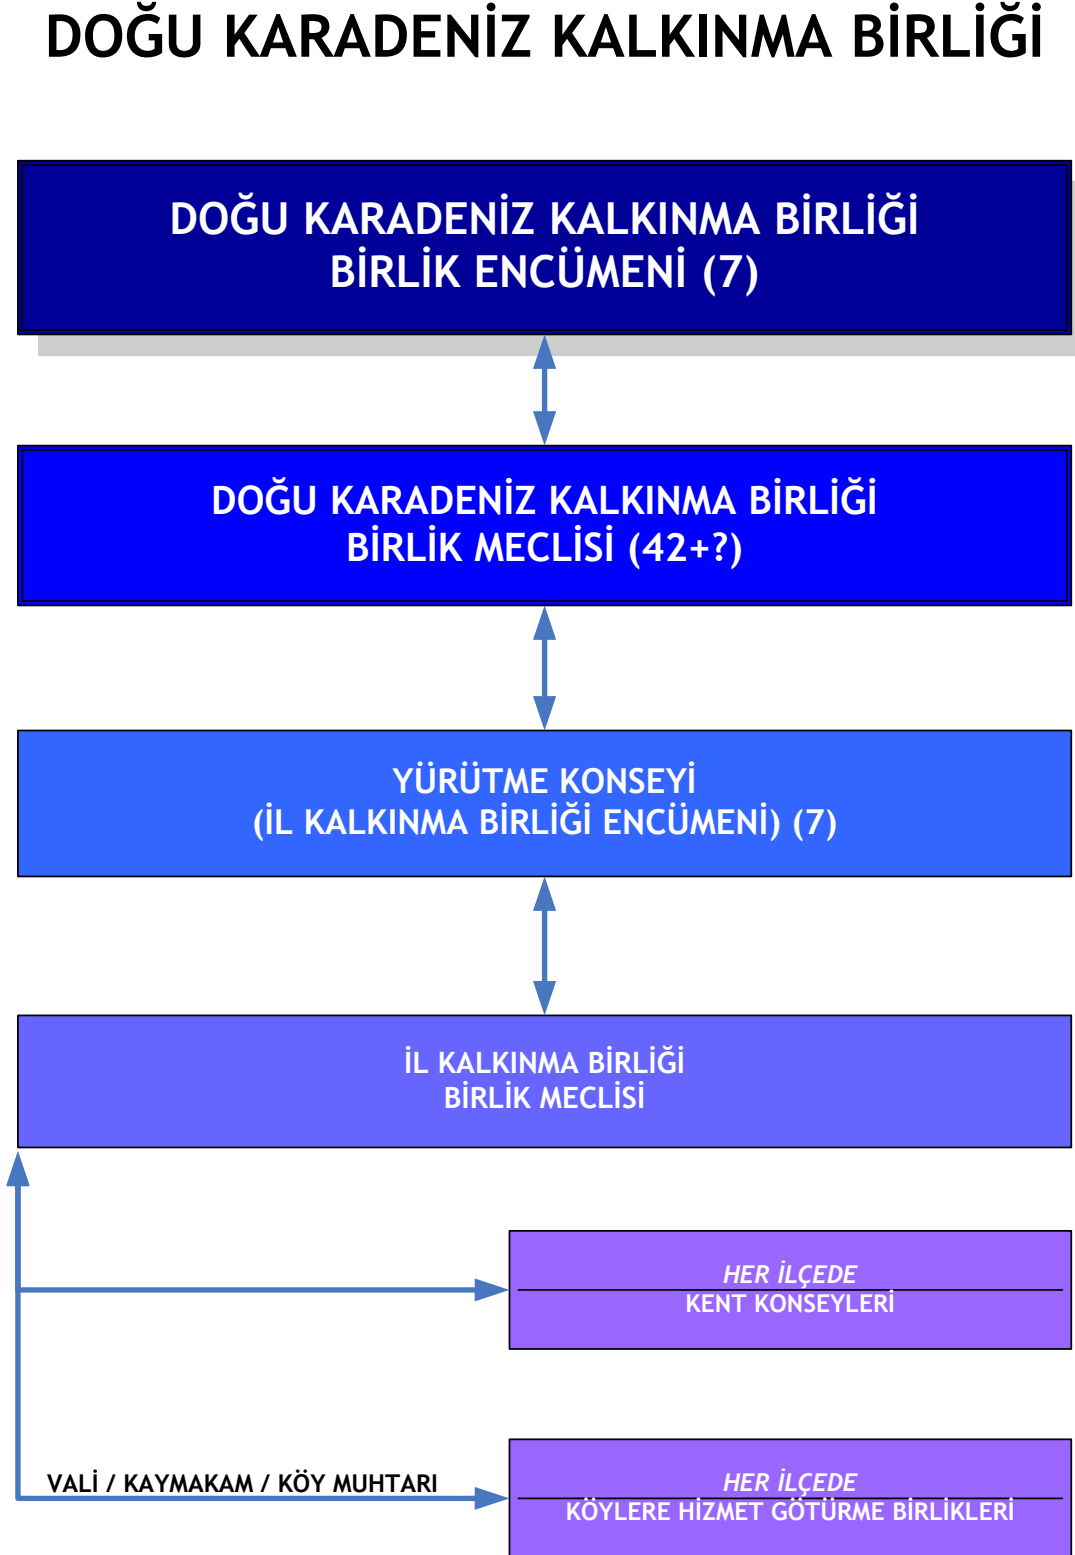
DOĞU KARADENİZ KALKINMA BİRLİĞİ

DOĞU KARADENİZ KALKINMA BİRLİĞİ
BİRLİK ENCÜMENİ (7)

DOĞU KARADENİZ KALKINMA BİRLİĞİ
BİRLİK MECLİSİ (42+?)

YÜRÜTME KONSEYİ
(İL KALKINMA BİRLİĞİ ENCÜMENİ) (7)

İL KALKINMA BİRLİĞİ
BİRLİK MECLİSİ

HER İLÇEDE
KENT KONSEYLERİ

VALİ / KAYMAKAM / KÖY MUHTARI

HER İLÇEDE
KÖYLERE HİZMET GÖTÜRME BİRLİKLERİ